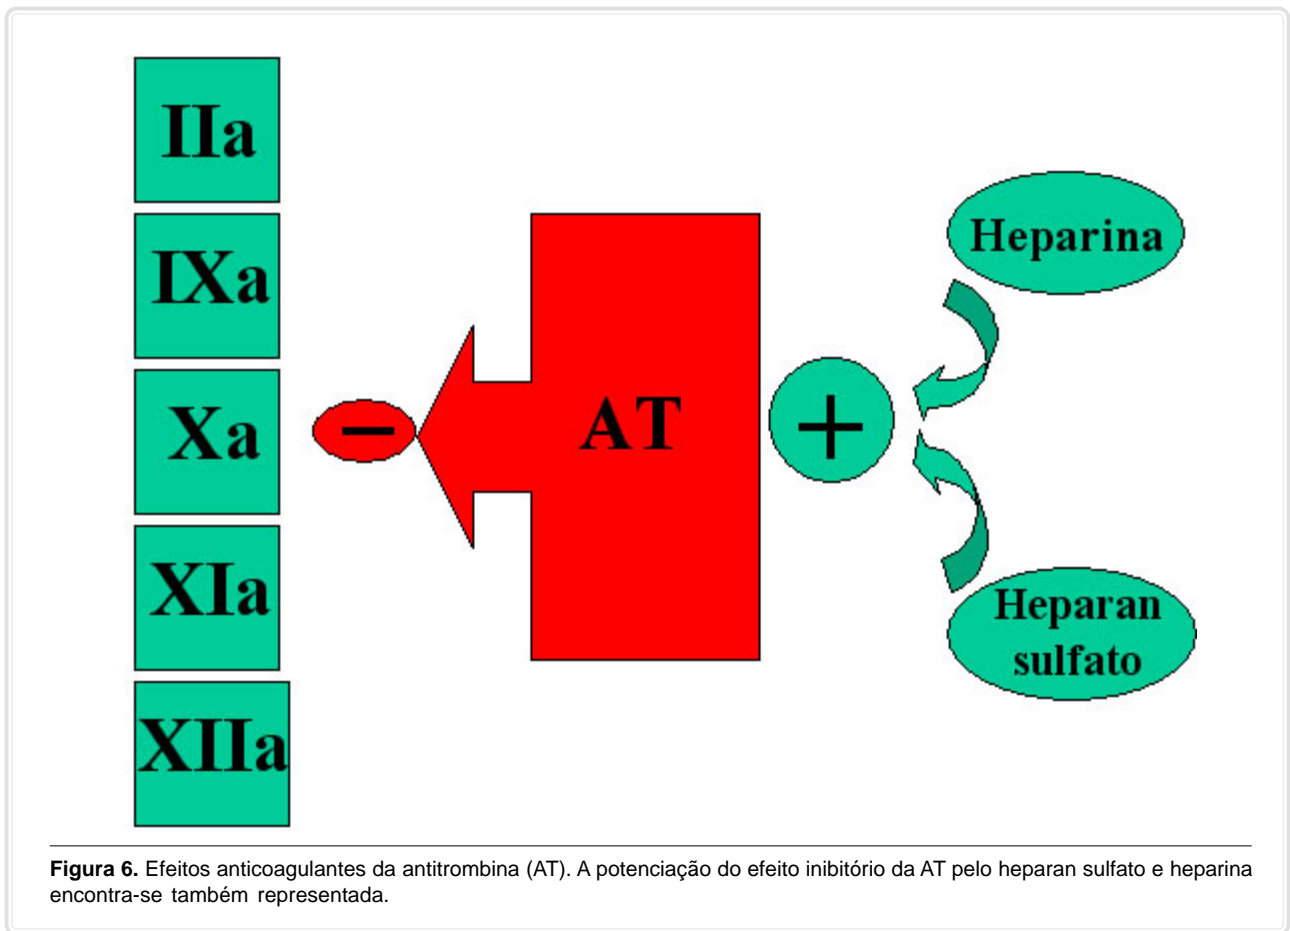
IIa

IXa

Xa

XIa

XIIa

–

AT

+

Heparina

Heparan sulfato

**Figura 6.** Efeitos anticoagulantes da antitrombina (AT). A potenciação do efeito inibitório da AT pelo heparan sulfato e heparina encontra-se também representada.